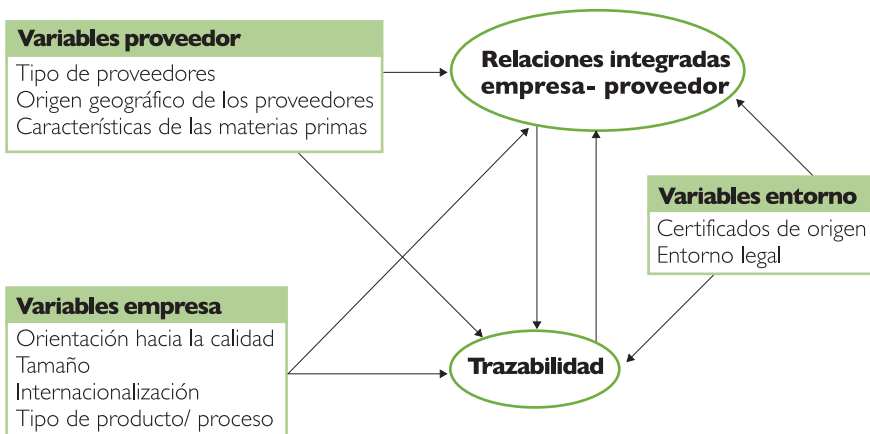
Variables proveedor
Tipo de proveedores
Origen geográfico de los proveedores
Características de las materias primas

Relaciones integradas empresa- proveedor

Variables entorno
Certificados de origen
Entorno legal

Variables empresa
Orientación hacia la calidad
Tamaño
Internacionalización
Tipo de producto/ proceso

Trazabilidad